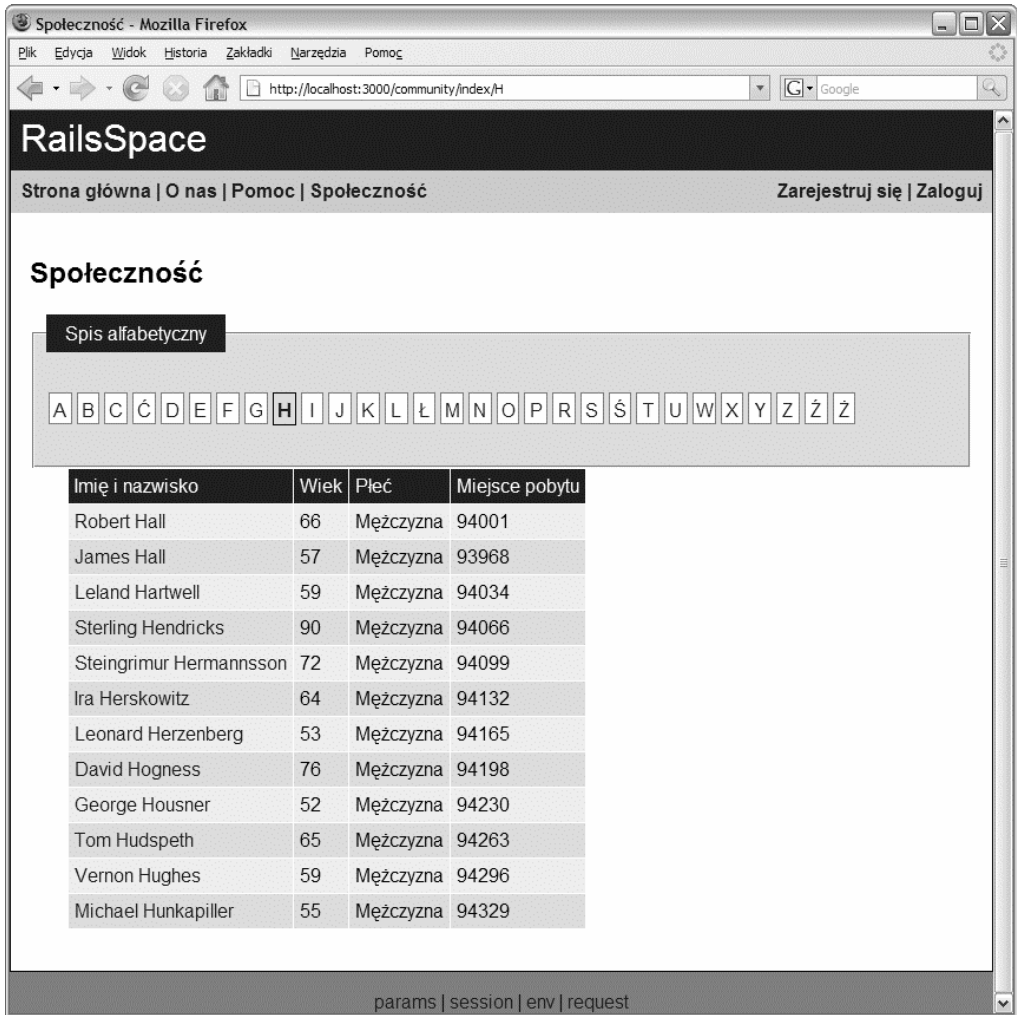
Społeczność - Mozilla Firefox

Plik Edycja Widok Historia Zakładki Narzędzia Pomoc

http://localhost:3000/community/index/H

Google

RailsSpace

Strona główna | O nas | Pomoc | Społeczność

Zarejestruj się | Zaloguj

Społeczność

Spis alfabetyczny

A B C Ć D E F G H I J K L Ł M N O P R S Ś T U W X Y Z Ź Ż

| Imię i nazwisko | Wiek | Płeć | Miejsce pobytu |
|---|---|---|---|
| Robert Hall | 66 | Mężczyzna | 94001 |
| James Hall | 57 | Mężczyzna | 93968 |
| Leland Hartwell | 59 | Mężczyzna | 94034 |
| Sterling Hendricks | 90 | Mężczyzna | 94066 |
| Steingrimur Hermannsson | 72 | Mężczyzna | 94099 |
| Ira Herskowitz | 64 | Mężczyzna | 94132 |
| Leonard Herzenberg | 53 | Mężczyzna | 94165 |
| David Hogness | 76 | Mężczyzna | 94198 |
| George Housner | 52 | Mężczyzna | 94230 |
| Tom Hudspeth | 65 | Mężczyzna | 94263 |
| Vernon Hughes | 59 | Mężczyzna | 94296 |
| Michael Hunkapiller | 55 | Mężczyzna | 94329 |

params | session | env | request